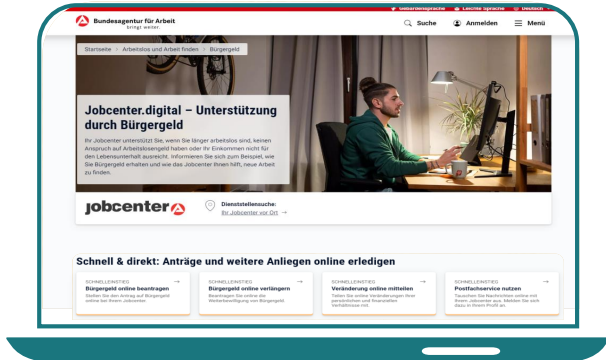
Gebärdensprache Leichte Sprache Deutsch

Bundesagentur für Arbeit
bringt weiter.

Suche Anmelden Menü

Startseite > Arbeitslos und Arbeit finden > Bürgergeld

Jobcenter.digital – Unterstützung durch Bürgergeld

Ihr Jobcenter unterstützt Sie, wenn Sie länger arbeitslos sind, keinen Anspruch auf Arbeitslosengeld haben oder Ihr Einkommen nicht für den Lebensunterhalt ausreicht. Informieren Sie sich zum Beispiel, wie Sie Bürgergeld erhalten und wie das Jobcenter Ihnen hilft, neue Arbeit zu finden.

jobcenter

Dienststellensuche:
Ihr Jobcenter vor Ort →

Schnell & direkt: Anträge und weitere Anliegen online erledigen

SCHNELLEINSTIEG →
Bürgergeld online beantragen
Stellen Sie den Antrag auf Bürgergeld online bei Ihrem Jobcenter.

SCHNELLEINSTIEG →
Bürgergeld online verlängern
Beantragen Sie online die Weiterbewilligung von Bürgergeld.

SCHNELLEINSTIEG →
Veränderung online mitteilen
Teilen Sie online Veränderungen Ihrer persönlichen und finanziellen Verhältnisse mit.

SCHNELLEINSTIEG →
Postfachservice nutzen
Tauschen Sie Nachrichten online mit Ihrem Jobcenter aus. Melden Sie sich dazu in Ihrem Profil an.